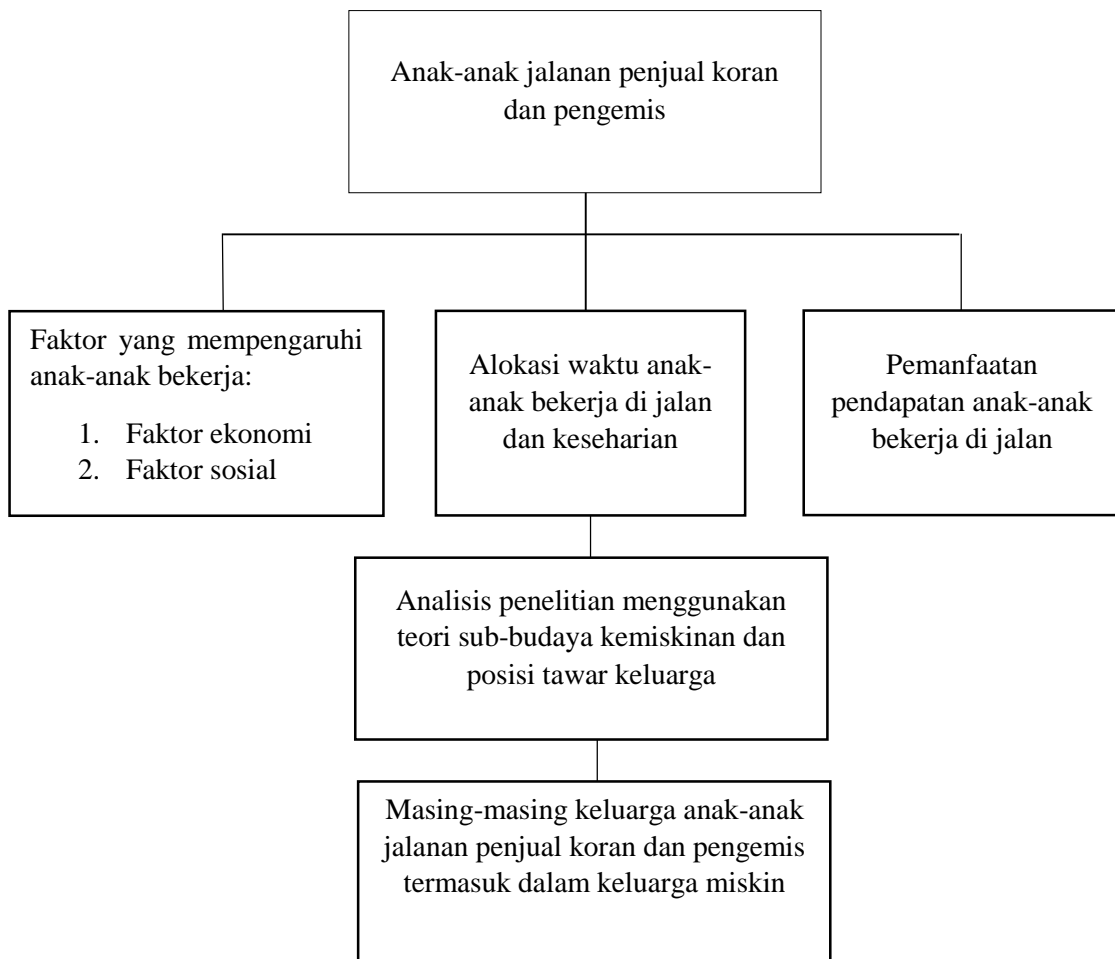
Anak-anak jalanan penjual koran dan pengemis

Faktor yang mempengaruhi anak-anak bekerja:

1. Faktor ekonomi
2. Faktor sosial

Alokasi waktu anak-anak bekerja di jalan dan keseharian

Pemanfaatan pendapatan anak-anak bekerja di jalan

Analisis penelitian menggunakan teori sub-budaya kemiskinan dan posisi tawar keluarga

Masing-masing keluarga anak-anak jalanan penjual koran dan pengemis termasuk dalam keluarga miskin